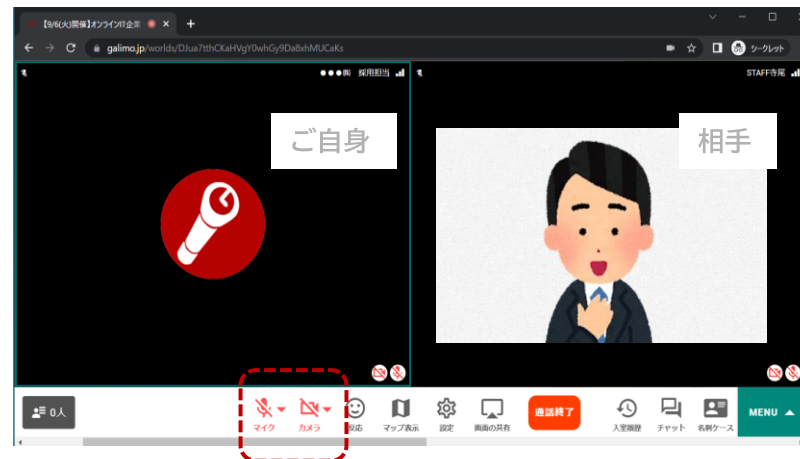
【9/6(火)開催】オンラインIT企業
galimo.jp/worlds/DJua7tthCKaHVgY0whGy9DaBxhMUCaKs
シークレット
●●●興　採用担当
STAFF寺尾
ご自身
相手
0人
マイク
カメラ
反応
マップ表示
設定
画面の共有
通話終了
入室履歴
チャット
名刺ケース
MENU